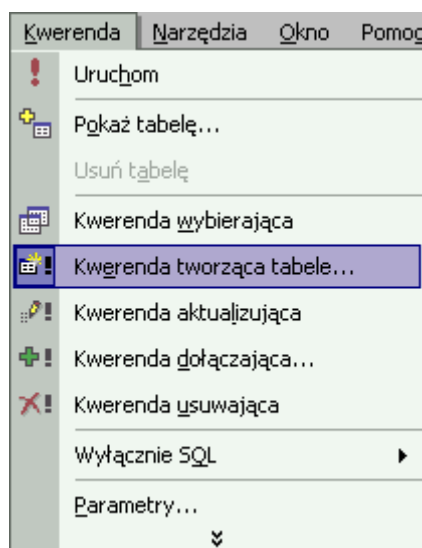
Kwerenda Narzędzia Okno Pomoc

Uruchom

Pokaż tabelę...

Usuń tabelę

Kwerenda wybierająca

Kwerenda tworząca tabele...

Kwerenda aktualizująca

Kwerenda dołączająca...

Kwerenda usuwająca

Wyłącznie SQL

Parametry...